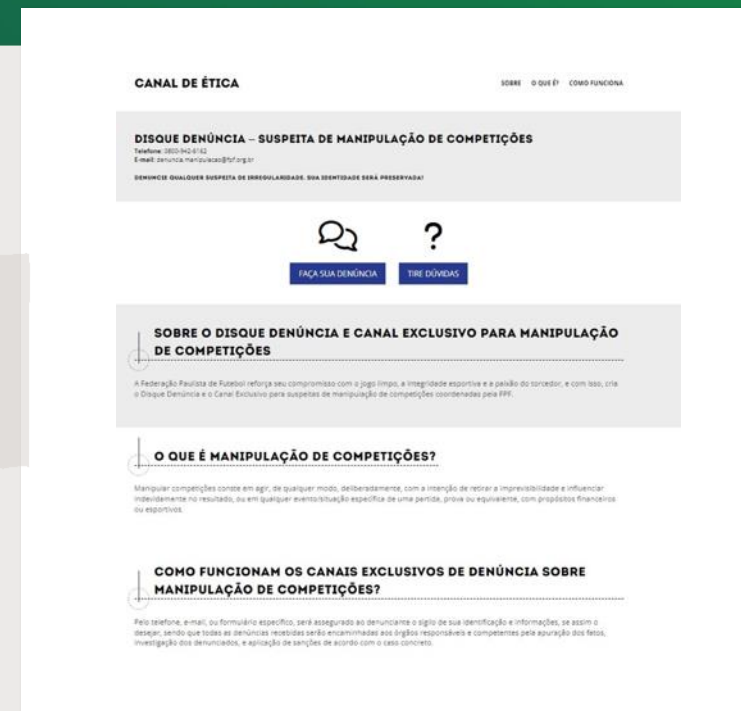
CANAL DE ÉTICA

SOBRE O QUE É? COMO FUNCIONA

DISQUE DENÚNCIA – SUSPEITA DE MANIPULAÇÃO DE COMPETIÇÕES

Telefone: 3800-942-6162
E-mail: denuncia.manipulacao@fpf.org.br

DENUNCIE QUALQUER SUSPEITA DE IRREGULARIDADE. SUA IDENTIDADE SERÁ PRESERVADA!

?

FAÇA SUA DENÚNCIA

TIRE DÚVIDAS

SOBRE O DISQUE DENÚNCIA E CANAL EXCLUSIVO PARA MANIPULAÇÃO DE COMPETIÇÕES

A Federação Paulista de Futebol reforça seu compromisso com o jogo limpo, a integridade esportiva e a paixão do torcedor, e com isso, cria o Disque Denúncia e o Canal Exclusivo para suspeitas de manipulação de competições coordenadas pela FPF.

O QUE É MANIPULAÇÃO DE COMPETIÇÕES?

Manipular competições consiste em agir, de qualquer modo, deliberadamente, com a intenção de retirar a imprevisibilidade e influenciar indevidamente no resultado, ou em qualquer evento/situação específica de uma partida, prova ou equivalente, com propósitos financeiros ou esportivos.

COMO FUNCIONAM OS CANAIS EXCLUSIVOS DE DENÚNCIA SOBRE MANIPULAÇÃO DE COMPETIÇÕES?

Pelo telefone, e-mail, ou formulário específico, será assegurado ao denunciante o sigilo de sua identificação e informações, se assim o desejar, sendo que todas as denúncias recebidas serão encaminhadas aos órgãos responsáveis e competentes pela apuração dos fatos, investigação dos denunciados, e aplicação de sanções de acordo com o caso concreto.